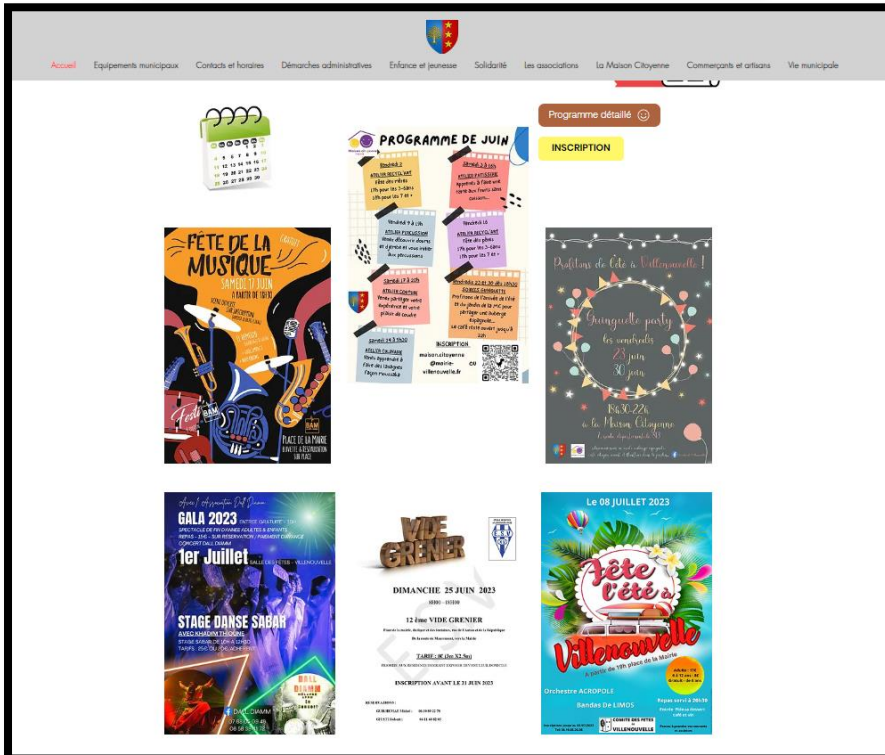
Accueil Equipements municipaux Contacts et horaires Démarches administratives Enfance et jeunesse Solidarité Les associations La Maison Citoyenne Commerçants et artisans Vie municipale

Programme détaillé

INSCRIPTION

PROGRAMME DE JUIN

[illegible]

INSCRIPTION
maisoncitoyenne@mairie-villenouvelle.fr

FÊTE DE LA MUSIQUE
SAMEDI 17 JUIN
À PARTIR DE 18H30

PLACE DE LA MAIRE

Prélude de l'été à Villenouvelle !

Guinguette party
les vendredis
23 juin
30 juin

18h30-22h
à la Maison Citoyenne

GALA 2023 ENTRÉE GRATUITE
1er Juillet
SALLE DES FÊTES - VILLENOUVELLE

STAGE DANSE SABAR
AVEC KHADIM THIOUNE

DALL DIAMM

VIDE GRENIER

DIMANCHE 25 JUIN 2023

12 ème VIDE GRENIER

TARIF : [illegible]

INSCRIPTION AVANT LE 21 JUIN 2023

Le 08 JUILLET 2023

Fête de l'été à Villenouvelle

Orchestre ACROPOLE

Bandas De LIMOS

COMITÉ DES FÊTES VILLENOUVELLE